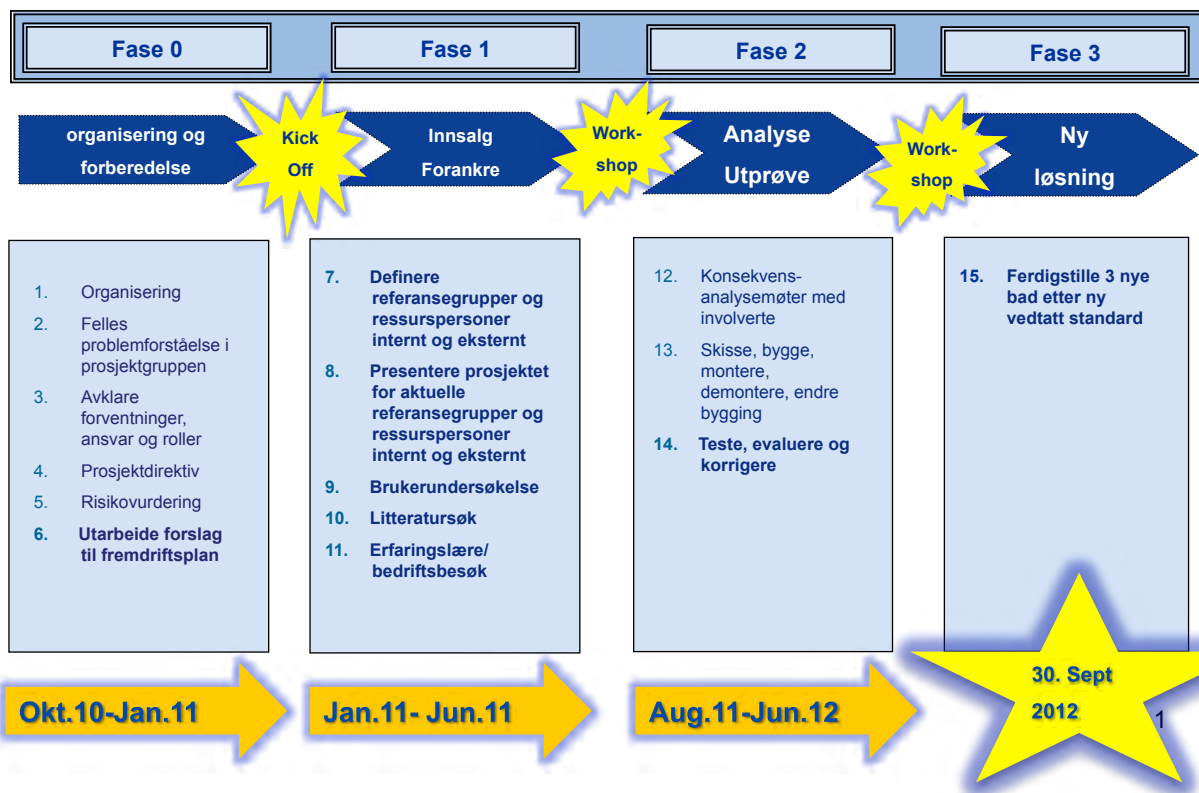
Fase 0

Fase 1

Fase 2

Fase 3

organisering og forberedelse

Kick Off

Innsalg Forankre

Work-shop

Analyse Utprøve

Work-shop

Ny løsning

1. Organisering
2. Felles problemforståelse i prosjektgruppen
3. Avklare forventninger, ansvar og roller
4. Prosjektdirektiv
5. Risikovurdering
6. Utarbeide forslag til fremdriftsplan

7. Definere referansegrupper og ressurspersoner internt og eksternt
8. Presentere prosjektet for aktuelle referansegrupper og ressurspersoner internt og eksternt
9. Brukerundersøkelse
10. Litteratursøk
11. Erfaringslære/ bedriftsbesøk

12. Konsekvens-analysemøter med involverte
13. Skisse, bygge, montere, demontere, endre bygging
14. Teste, evaluere og korrigere

15. Ferdigstille 3 nye bad etter ny vedtatt standard

Okt.10-Jan.11

Jan.11- Jun.11

Aug.11-Jun.12

30. Sept 2012

1